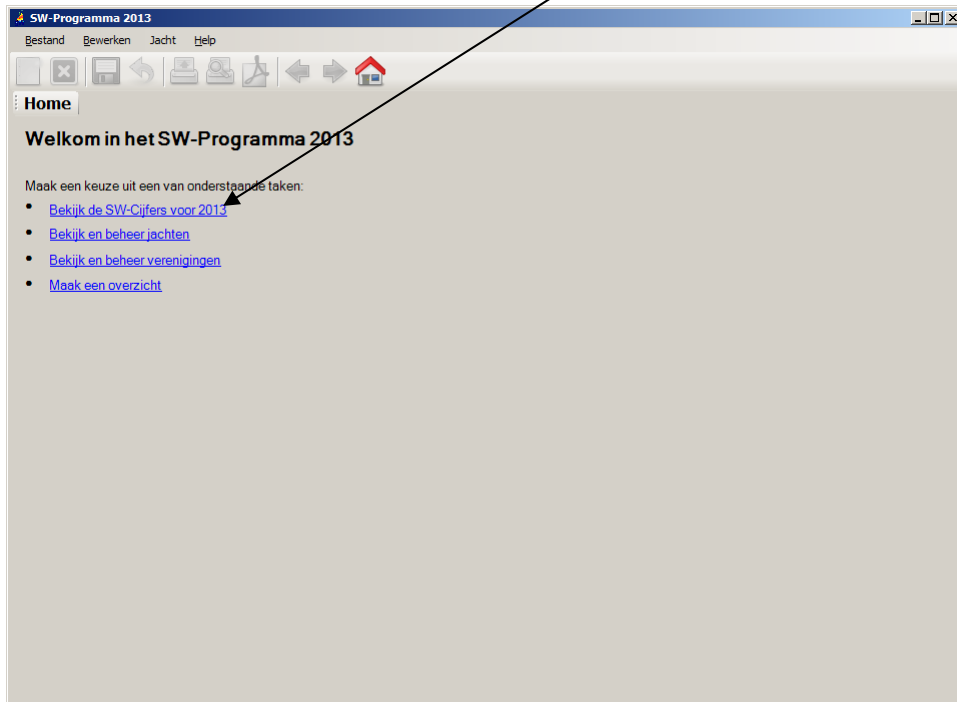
SW-Programma 2013

Bestand Bewerken Jacht Help

Home

Welkom in het SW-Programma 2013

Maak een keuze uit een van onderstaande taken:

- Bekijk de SW-Cijfers voor 2013
- Bekijk en beheer jachten
- Bekijk en beheer verenigingen
- Maak een overzicht